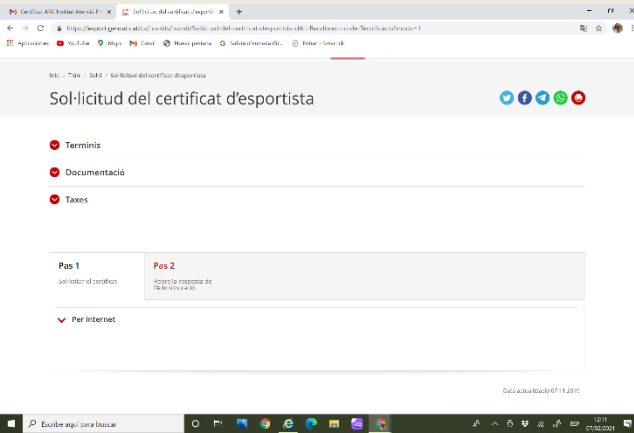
Certificat ARC Profitat Atencio P... × | Sol·licitud del certificat d'esportis... × | +

https://esport.gencat.cat/ca/tramits/tramit/Sol-licitud-del-certificat-desportista-dAlt-Rendiment-o-de-Tecnificacio?evolu=1

Aplicacions | YouTube | Maps | Gmail | Nueva pestaña | Salut/carnet/Ui... | Entrar - Gmail

Inici > Tràm > Sol·li > Sol·licitud del certificat d'esportista

Sol·licitud del certificat d'esportista

Terminis

Documentació

Taxes

Pas 1
Sol·licitar el certificat

Pas 2
Rebre la resposta de l'Administració

Per Internet

Data actualització 07.11.2016

Escribe aquí para buscar

ESP 12:11 07/02/2021